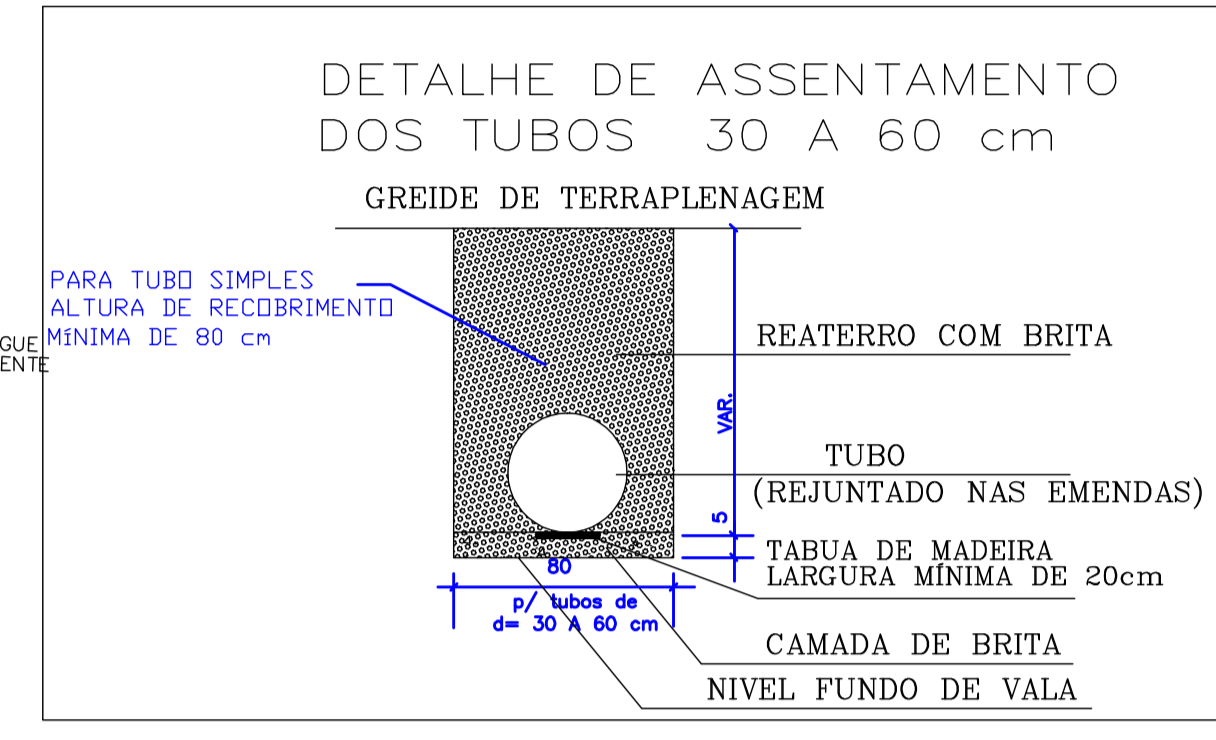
DETALHE DE ASSENTAMENTO
DOS TUBOS 30 A 60 cm

GREIDE DE TERRAPLENAGEM

PARA TUBO SIMPLES
ALTURA DE RECOBRIMENTO
MÍNIMA DE 80 cm

GUE
ENTE

REATERRO COM BRITA

VAR.

TUBO
(REJUNTADO NAS EMENDAS)

5

TABUA DE MADEIRA
LARGURA MÍNIMA DE 20cm

80

p/ tubos de
d= 30 A 60 cm

CAMADA DE BRITA

NIVEL FUNDO DE VALA